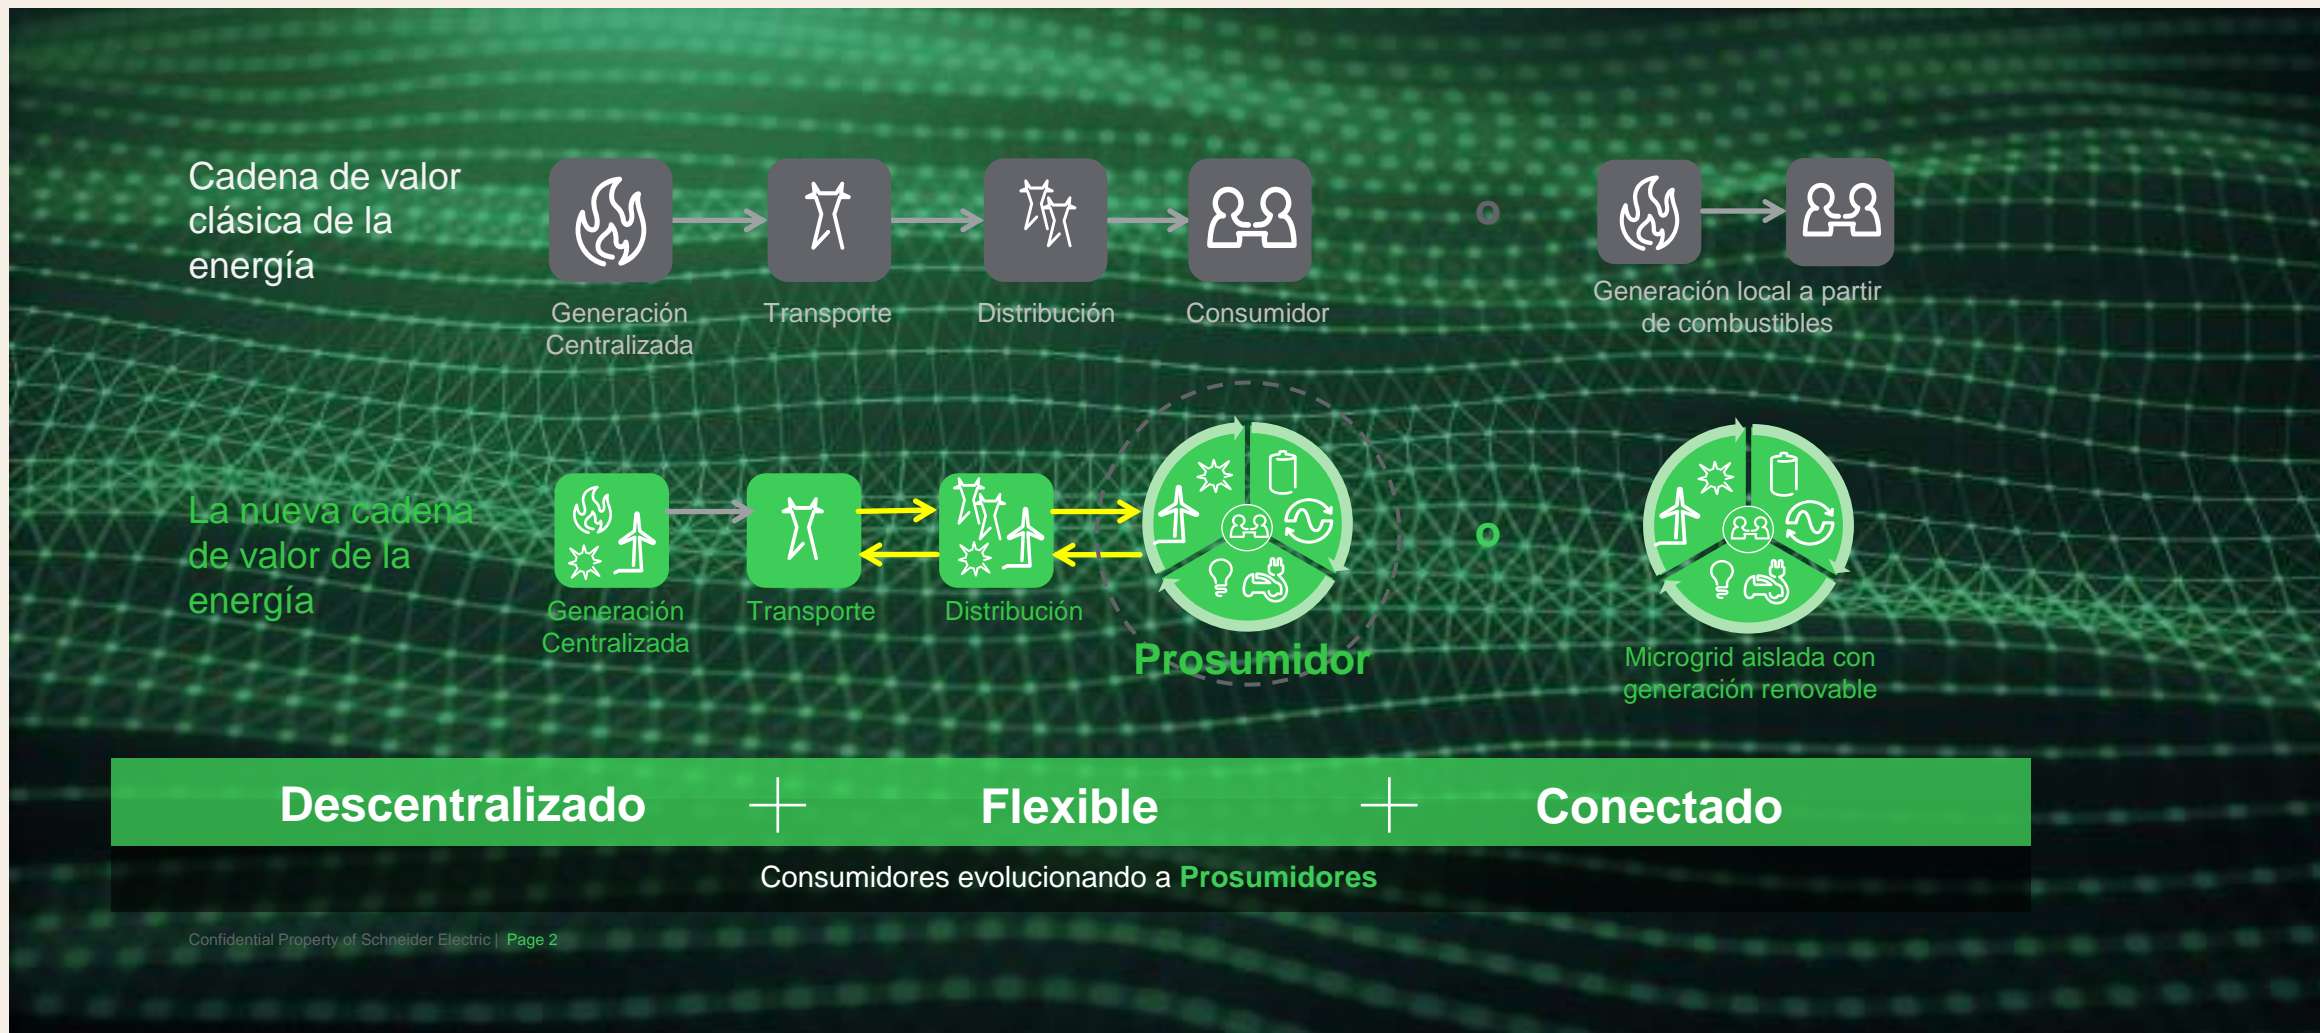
Cadena de valor clásica de la energía

Generación Centralizada

Transporte

Distribución

Consumidor

o

Generación local a partir de combustibles

La nueva cadena de valor de la energía

Generación Centralizada

Transporte

Distribución

Prosumidor

o

Microgrid aislada con generación renovable

Descentralizado + Flexible + Conectado

Consumidores evolucionando a Prosumidores

Confidential Property of Schneider Electric | Page 2